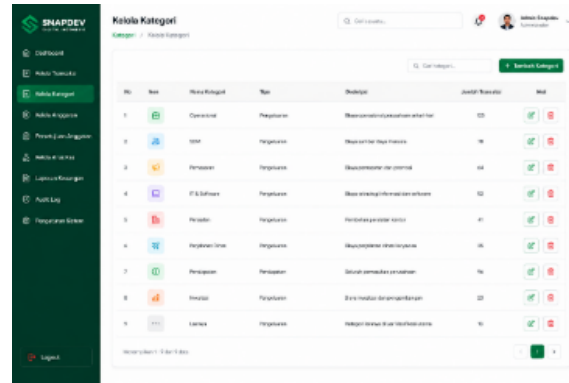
SNAPDEV

Dashboard
Kelola Transaksi
Kelola Kategori
Kelola Anggaran
Persetujuan Anggaran
Kelola Pengguna
Laporan Keuangan
Audit Log
Pengaturan Sistem

Logout

Kelola Kategori
Kategori / Kelola Kategori

Q Cari sesuatu...

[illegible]
Administrator

Q Cari kategori...
+ Tambah Kategori

| No | Ikon | Nama Kategori | Tipe | Deskripsi | Jumlah Transaksi | Aksi |
|---|---|---|---|---|---|---|
| 1 | | Operasional | Pengeluaran | Biaya operasional perusahaan sehari-hari | 125 | |
| 2 | | SDM | Pengeluaran | Biaya sumber daya manusia | 78 | |
| 3 | | Pemasaran | Pengeluaran | Biaya pemasaran dan promosi | 64 | |
| 4 | | IT & Software | Pengeluaran | Biaya teknologi informasi dan software | 52 | |
| 5 | | Peralatan | Pengeluaran | Pembelian peralatan kantor | 41 | |
| 6 | | Perjalanan Dinas | Pengeluaran | Biaya perjalanan dinas karyawan | 35 | |
| 7 | | Pendapatan | Pendapatan | Seluruh pemasukan perusahaan | 96 | |
| 8 | | Investasi | Pengeluaran | Dana investasi dan pengembangan | 23 | |
| 9 | | Lainnya | Pengeluaran | Kategori lainnya di luar klasifikasi utama | 15 | |

Menampilkan 1-9 dari 9 data

1